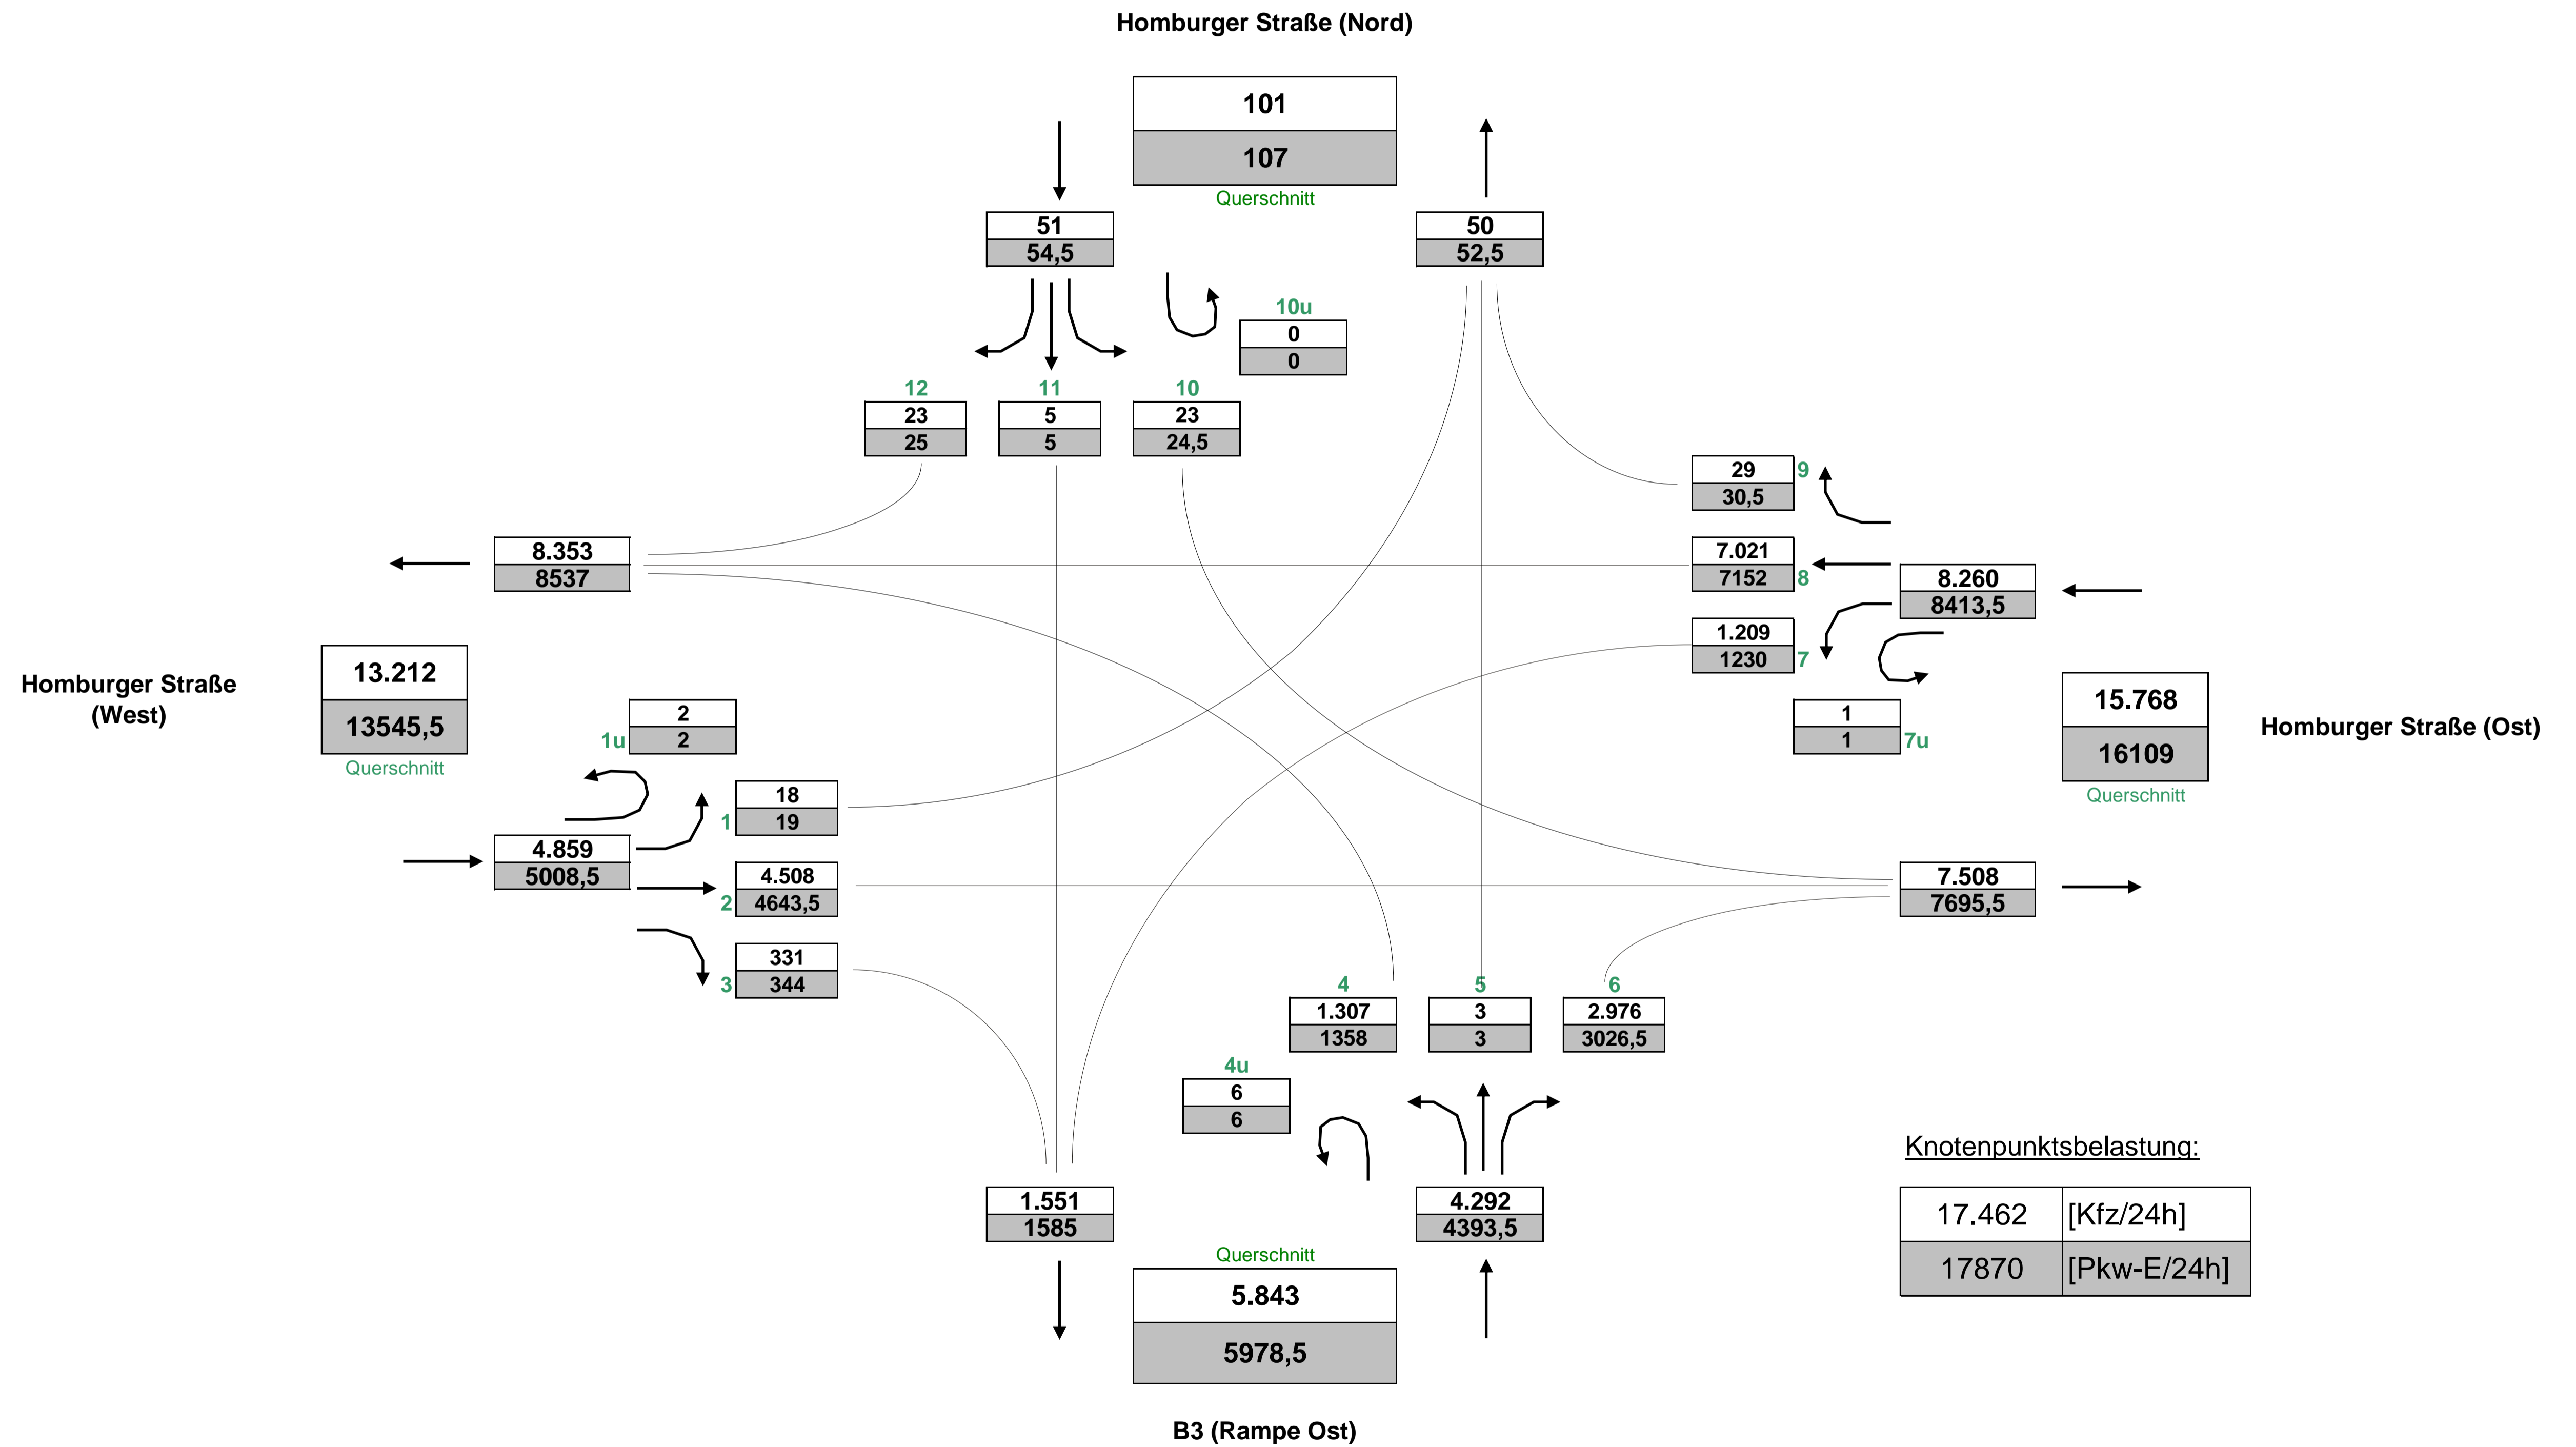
Homburger Straße (Nord)

101
107
Querschnitt

51
54,5

50
52,5

10u
0
0

12
23
25

11
5
5

10
23
24,5

29
30,5
9

8.353
8537

7.021
7152
8

8.260
8413,5

1.209
1230
7

Homburger Straße (West)

13.212
13545,5
Querschnitt

2
2
1u

1
1
7u

15.768
16109
Querschnitt

Homburger Straße (Ost)

18
19
1

4.859
5008,5

4.508
4643,5
2

7.508
7695,5

331
344
3

4
1.307
1358

5
3
3

6
2.976
3026,5

4u
6
6

Knotenpunktsbelastung:

| 17.462 | [Kfz/24h] |
|---|---|
| 17870 | [Pkw-E/24h] |

1.551
1585

4.292
4393,5

Querschnitt
5.843
5978,5

B3 (Rampe Ost)